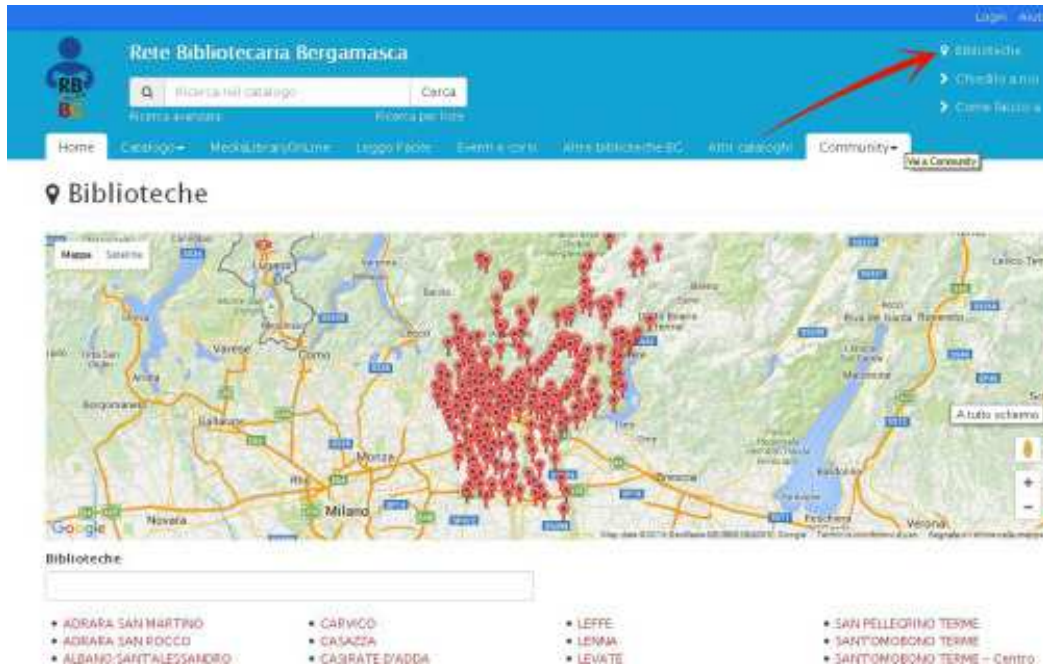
Login Aiuto

Rete Bibliotecaria Bergamasca

Ricerca nel catalogo Cerca

Ricerca avanzata Ricerca per libri

Biblioteche

Chiedilo a noi

Come faccio a

Home Catalogo MediaLibraryOnLine Leggo Facile Eventi e corsi Altre biblioteche BG Altri cataloghi Community

Vai a Community

Biblioteche

Mappa Satellite

Varese Como Lecco Monza Milano Novara Brescia Peschiera Verona

A tutto schermo

Google

Biblioteche

• ADRARA SAN MARTINO
• ADRARA SAN ROCCO
• ALBANO SANT'ALESSANDRO

• CARVICO
• CASAZZA
• CASIRATE D'ADDA

• LEFFE
• LENNA
• LEVATE

• SAN PELLEGRINO TERME
• SANT'OMOBONO TERME
• SANT'OMOBONO TERME - Centro